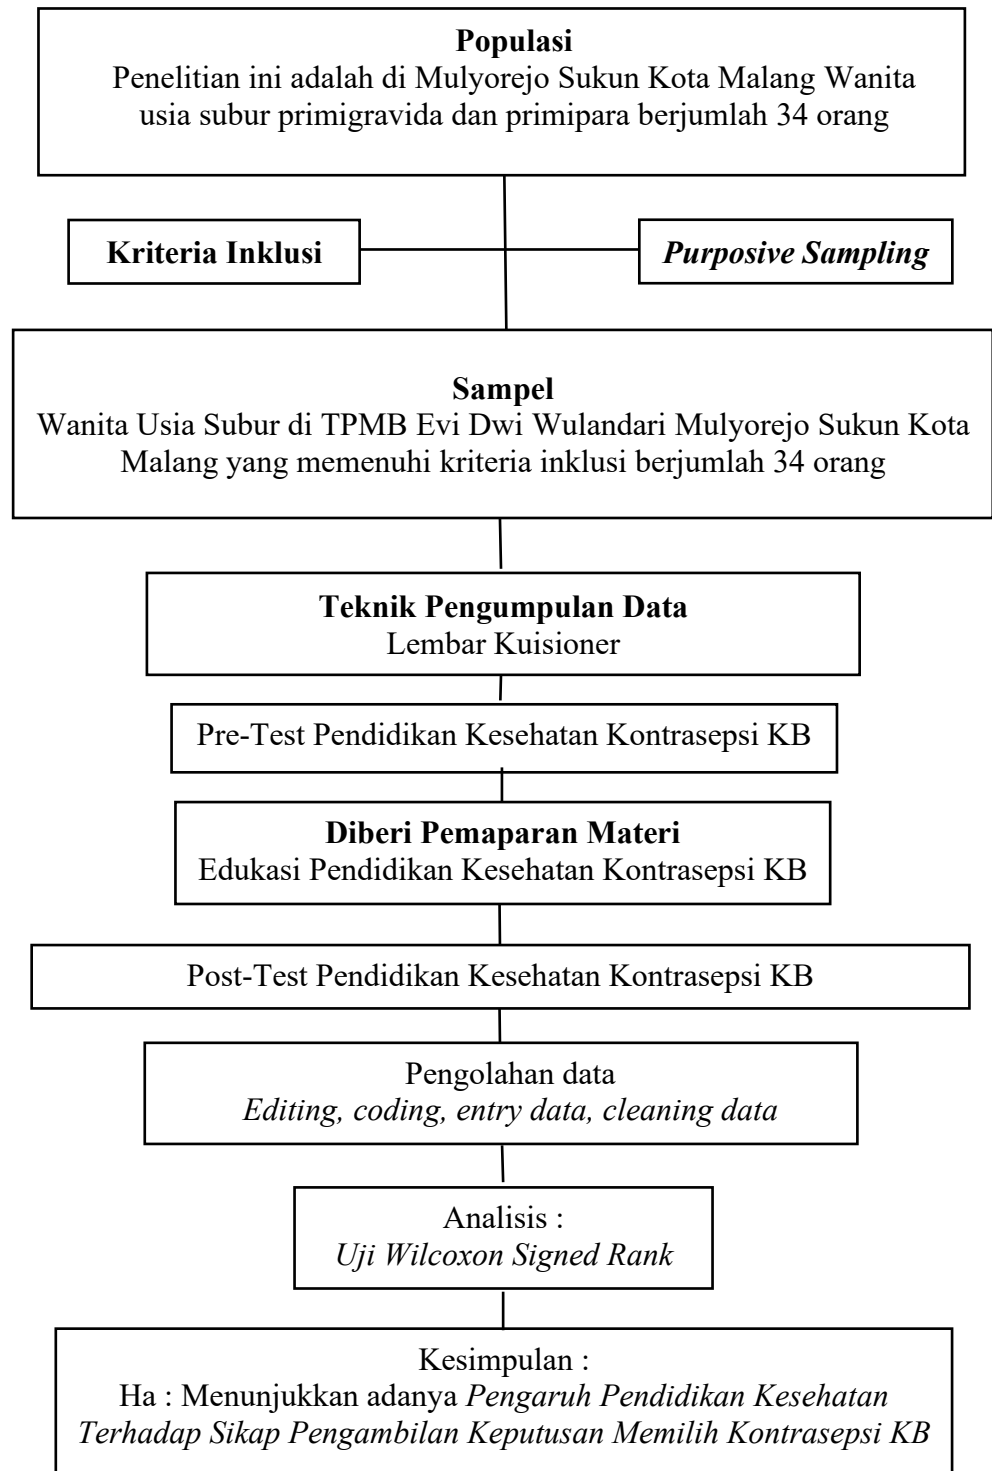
**Populasi**
Penelitian ini adalah di Mulyorejo Sukun Kota Malang Wanita usia subur primigravida dan primipara berjumlah 34 orang

**Kriteria Inklusi**

***Purposive Sampling***

**Sampel**
Wanita Usia Subur di TPMB Evi Dwi Wulandari Mulyorejo Sukun Kota Malang yang memenuhi kriteria inklusi berjumlah 34 orang

**Teknik Pengumpulan Data**
Lembar Kuisioner

Pre-Test Pendidikan Kesehatan Kontrasepsi KB

**Diberi Pemaparan Materi**
Edukasi Pendidikan Kesehatan Kontrasepsi KB

Post-Test Pendidikan Kesehatan Kontrasepsi KB

Pengolahan data
*Editing, coding, entry data, cleaning data*

Analisis :
*Uji Wilcoxon Signed Rank*

Kesimpulan :
Ha : Menunjukkan adanya *Pengaruh Pendidikan Kesehatan Terhadap Sikap Pengambilan Keputusan Memilih Kontrasepsi KB*